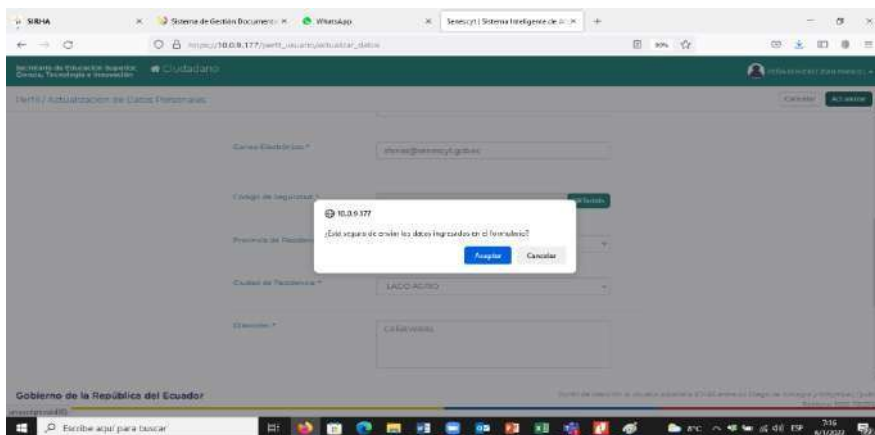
SIIRHA | Sistema de Gestión Documental | WhatsApp | Senescyt | Sistema Inteligente de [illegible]

https://10.0.9.177/perfil_usuario/actualizar_datos

Secretaría de Educación Superior, Ciencia, Tecnología e Innovación | Ciudadano

Perfil / Actualización de Datos Personales

Cancelar | Actualizar

Correo Electrónico *

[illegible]@senescyt.gob.ec

Código de seguridad *

Provincia de Residencia *

Ciudad de Residencia *

LAGO AGRIO

Dirección *

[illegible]

10.0.9.177

¿Está seguro de enviar los datos ingresados en el formulario?

Aceptar | Cancelar

Gobierno de la República del Ecuador

Escribe aquí para buscar

7:16